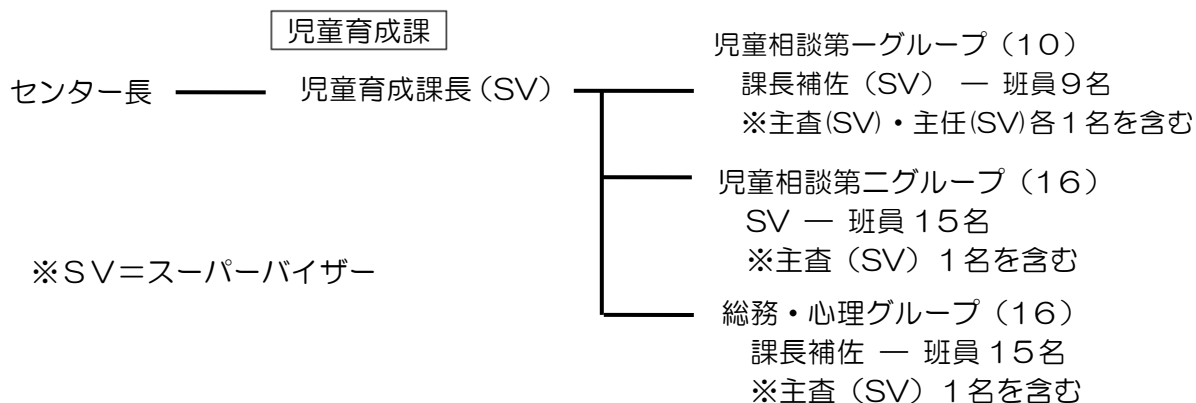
児童育成課

センター長 児童育成課長（SV）

児童相談第一グループ（10）
課長補佐（SV） ― 班員9名
※主査(SV)・主任(SV)各1名を含む

児童相談第二グループ（16）
SV ― 班員15名
※主査（SV）1名を含む

総務・心理グループ（16）
課長補佐 ― 班員15名
※主査（SV）1名を含む

※SV=スーパーバイザー